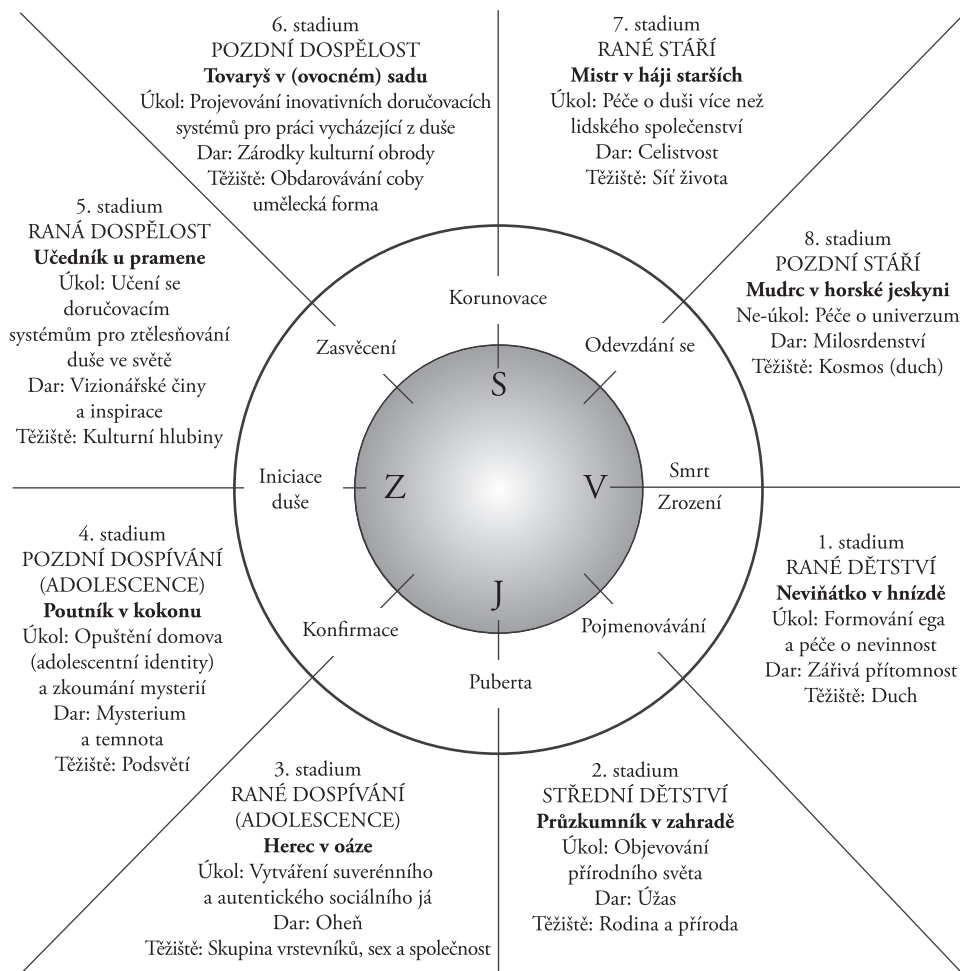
6. stadium
POZDNÍ DOSPĚLOST
**Tovaryš v (ovocném) sadu**
Úkol: Projevování inovativních doručovacích systémů pro práci vycházející z duše
Dar: Zárodky kulturní obrody
Těžiště: Obdarovávání coby umělecká forma

7. stadium
RANÉ STÁŘÍ
**Mistr v háji starších**
Úkol: Péče o duši více než lidského společenství
Dar: Celistvost
Těžiště: Síť života

5. stadium
RANÁ DOSPĚLOST
**Učedník u pramene**
Úkol: Učení se doručovacím systémům pro ztělesňování duše ve světě
Dar: Vizionářské činy a inspirace
Těžiště: Kulturní hlubiny

8. stadium
POZDNÍ STÁŘÍ
**Mudrc v horské jeskyni**
Ne-úkol: Péče o univerzum
Dar: Milosrdenství
Těžiště: Kosmos (duch)

Korunovace

Zasvěcení

Odevzdání se

S

Iniciace duše

Z

V

Smrt

Zrození

J

Konfirmace

Pojmenovávání

Puberta

4. stadium
POZDNÍ DOSPÍVÁNÍ
(ADOLESCENCE)
**Poutník v kokonu**
Úkol: Opuštění domova (adolescentní identity) a zkoumání mysterií
Dar: Mysterium a temnota
Těžiště: Podsvětí

1. stadium
RANÉ DĚTSTVÍ
**Neviňátko v hnízdě**
Úkol: Formování ega a péče o nevinnost
Dar: Zářivá přítomnost
Těžiště: Duch

3. stadium
RANÉ DOSPÍVÁNÍ
(ADOLESCENCE)
**Herec v oáze**
Úkol: Vytváření suverénního a autentického sociálního já
Dar: Oheň
Těžiště: Skupina vrstevníků, sex a společnost

2. stadium
STŘEDNÍ DĚTSTVÍ
**Průzkumník v zahradě**
Úkol: Objevování přírodního světa
Dar: Úžas
Těžiště: Rodina a příroda